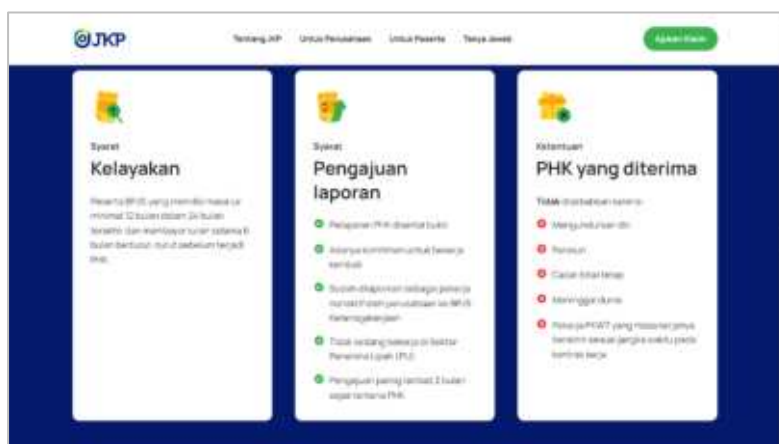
JKP

Tentang JKP Untuk Perusahaan Untuk Peserta Tanya Jawab

Ajukan Klaim

Syarat
Kelayakan

Peserta BPJS yang memiliki masa iur minimal 12 bulan dalam 24 bulan terakhir dan membayar iuran selama 6 bulan berturut-turut sebelum terjadi PHK.

Syarat
Pengajuan laporan

Pelaporan PHK disertai bukti

Adanya komitmen untuk bekerja kembali

Sudah dilaporkan sebagai pekerja non-aktif oleh perusahaan ke BPJS Ketenagakerjaan

Tidak sedang bekerja di Sektor Penerima Upah (PU)

Pengajuan paling lambat 3 bulan sejak terkena PHK

Ketentuan
PHK yang diterima

Tidak disebabkan karena:

Mengundurkan diri

Pensiun

Cacat total tetap

Meninggal dunia

Pekerja PKWT yang masa kerjanya berakhir sesuai jangka waktu pada kontrak kerja